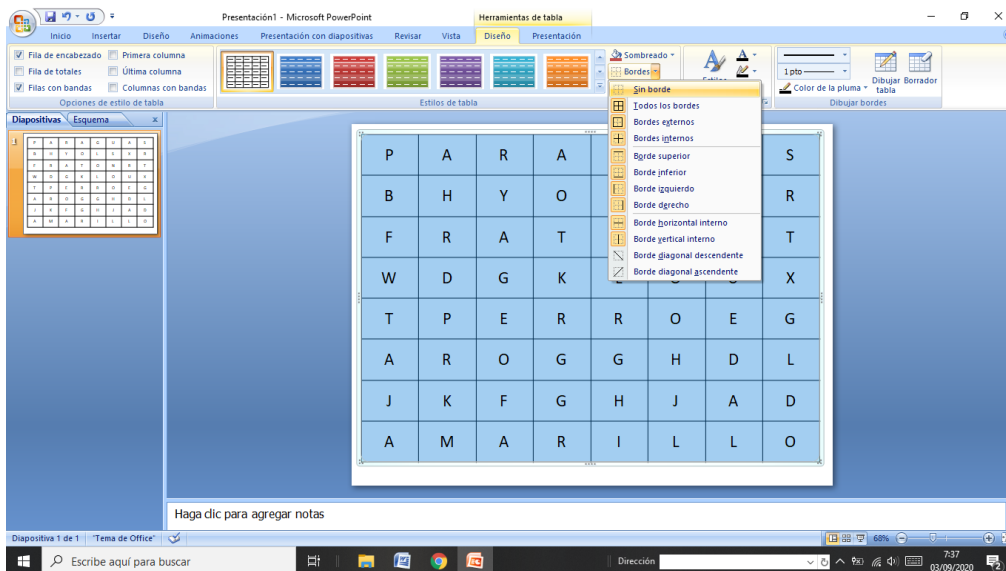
Presentación1 - Microsoft PowerPoint
Herramientas de tabla
Inicio Insertar Diseño Animaciones Presentación con diapositivas Revisar Vista Diseño Presentación

Fila de encabezado Primera columna
Fila de totales Última columna
Filas con bandas Columnas con bandas
Opciones de estilo de tabla
Estilos de tabla
Sombreado
Bordes
1 pto
Color de la pluma
Dibujar tabla Borrador
Dibujar bordes

Diapositivas Esquema

Sin borde
Todos los bordes
Bordes externos
Bordes internos
Borde superior
Borde inferior
Borde izquierdo
Borde derecho
Borde horizontal interno
Borde vertical interno
Borde diagonal descendente
Borde diagonal ascendente

| P | A | R | A | | | | S |
|---|---|---|---|---|---|---|---|
| B | H | Y | O | | | | R |
| F | R | A | T | | | | T |
| W | D | G | K | | | | X |
| T | P | E | R | R | O | E | G |
| A | R | O | G | G | H | D | L |
| J | K | F | G | H | J | A | D |
| A | M | A | R | I | L | L | O |

Haga clic para agregar notas

Diapositiva 1 de 1 "Tema de Office" 68%

Escribe aquí para buscar
Dirección
7:37
03/09/2020